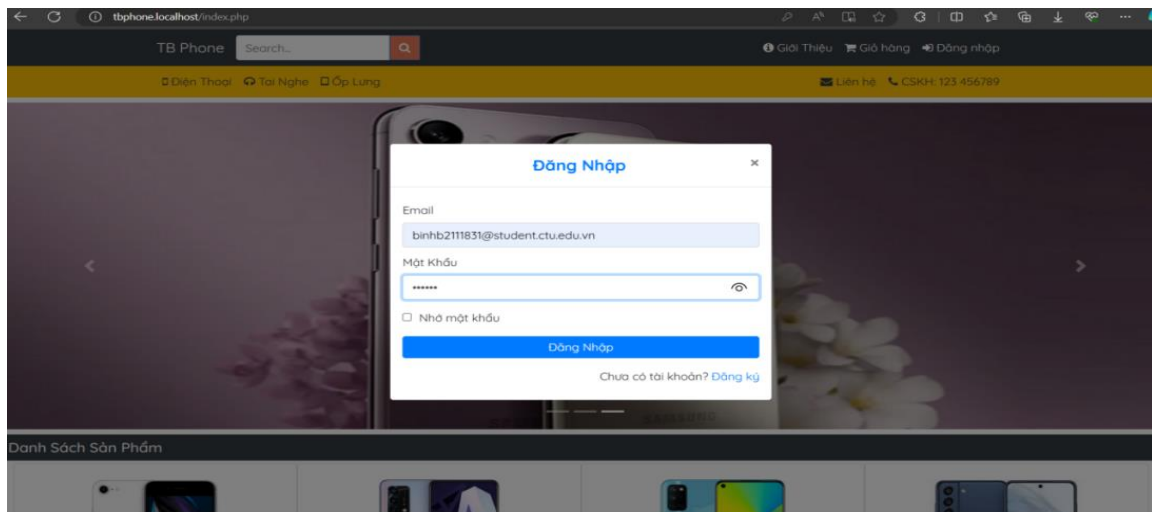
tbphone.localhost/index.php

TB Phone Search...

Giới Thiệu Giỏ hàng Đăng nhập

Điện Thoại Tai Nghe Ốp Lưng

Liên hệ CSKH: 123 456789

Đăng Nhập ×

Email

binhb2111831@student.ctu.edu.vn

Mật Khẩu

••••••

Nhớ mật khẩu

Đăng Nhập

Chưa có tài khoản? Đăng ký

SAMSUNG

Danh Sách Sản Phẩm